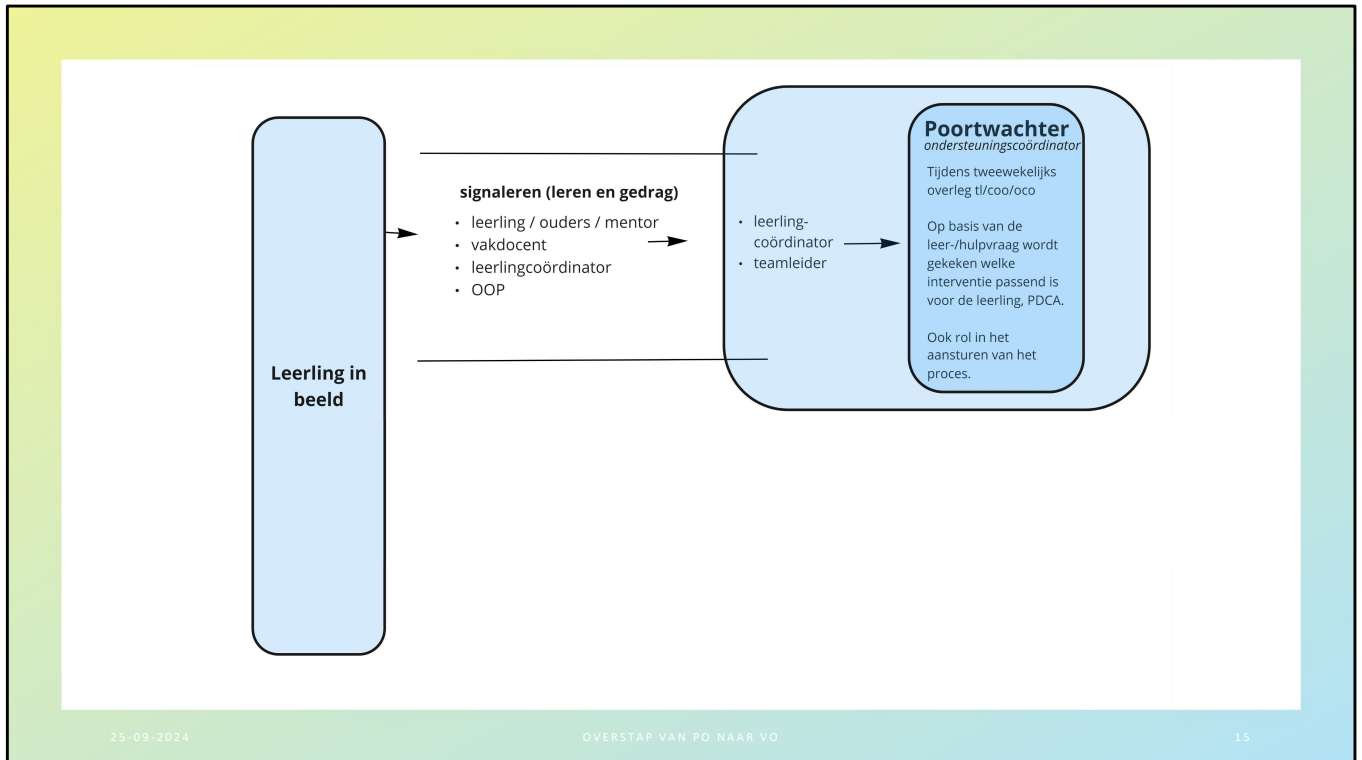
Leerling in beeld

signaleren (leren en gedrag)
- leerling / ouders / mentor
- vakdocent
- leerlingcoördinator
- OOP

- leerling-coördinator
- teamleider

Poortwachter
ondersteuningscoördinator

Tijdens tweewekelijks overleg tl/coo/oco

Op basis van de leer-/hulpvraag wordt gekeken welke interventie passend is voor de leerling, PDCA.

Ook rol in het aansturen van het proces.

25-09-2024
OVERSTAP VAN PO NAAR VO
15